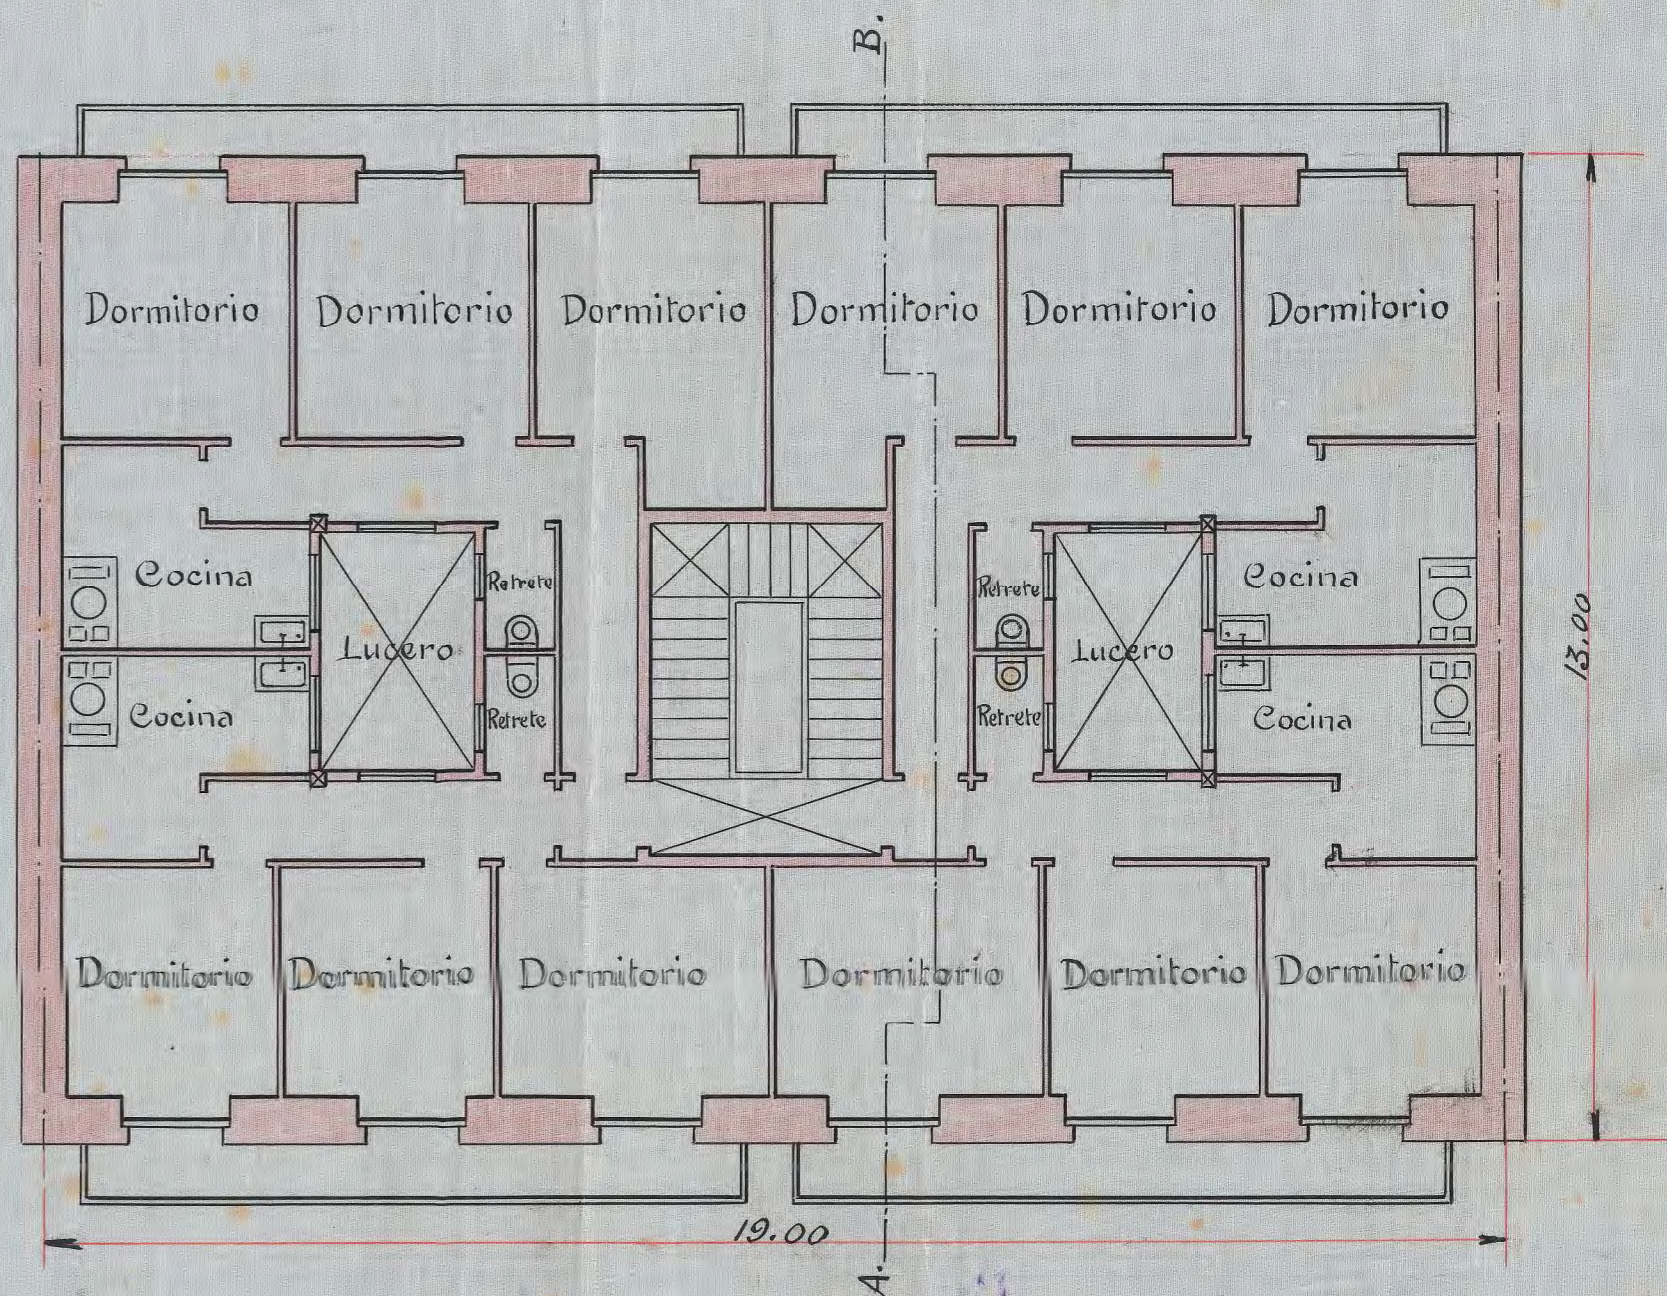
B.

Dormitorio Dormitorio Dormitorio Dormitorio Dormitorio Dormitorio

Cocina
Retrete
Lucero
Cocina
Retrete

Retrete
Lucero
Cocina
Retrete
Cocina

13.00

Dormitorio Dormitorio Dormitorio Dormitorio Dormitorio Dormitorio

19.00

A.